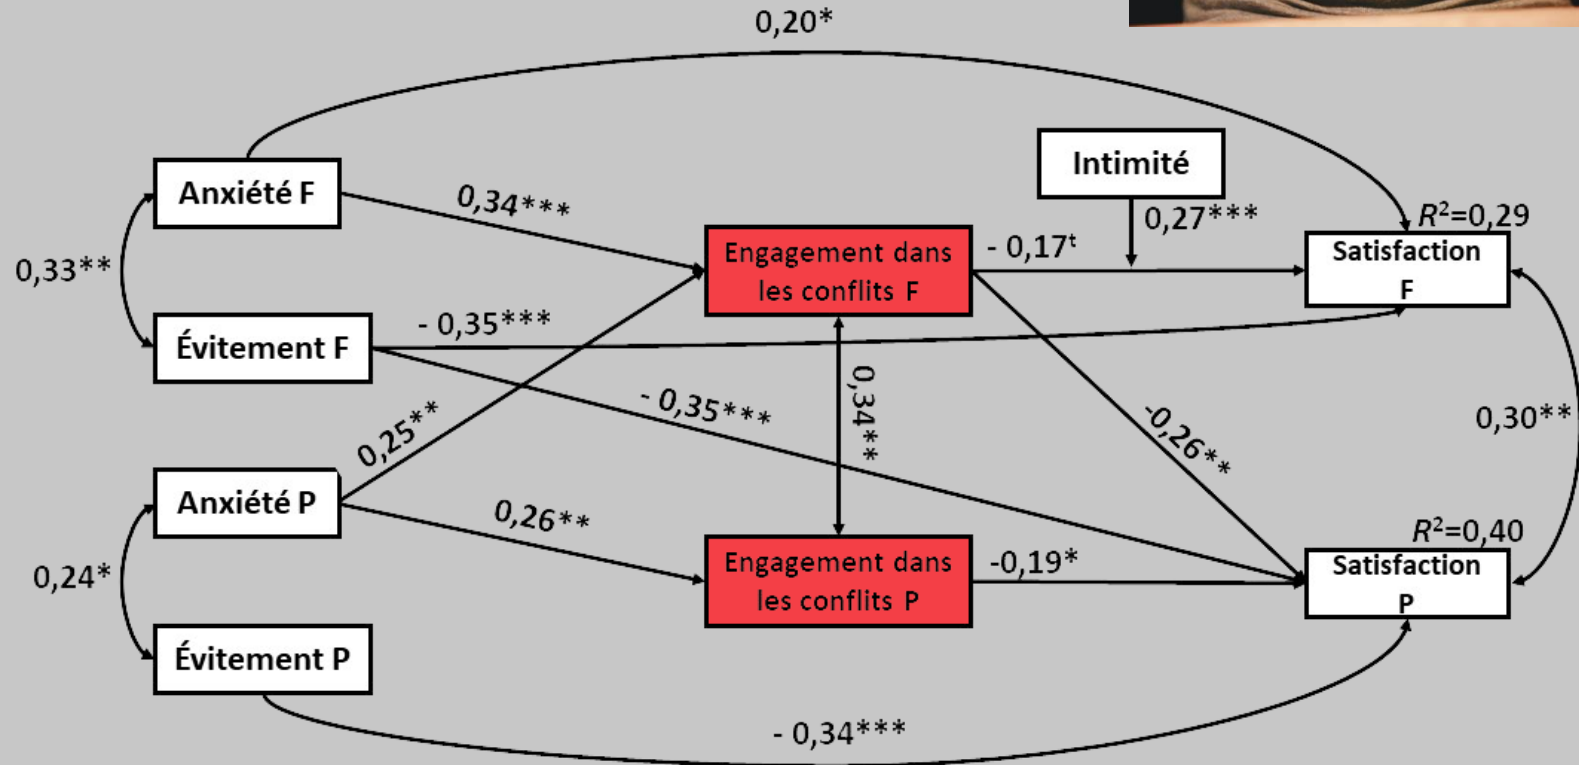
0,20*

Anxiété F

0,34***

Intimité

0,27***

$R^2$=0,29

Engagement dans les conflits F

- 0,17$^t$

Satisfaction F

0,33**

Évitement F

- 0,35***

0,34**

- 0,35***

-0,26**

0,30**

0,25**

Anxiété P

0,26**

$R^2$=0,40

Engagement dans les conflits P

-0,19*

Satisfaction P

0,24*

Évitement P

- 0,34***